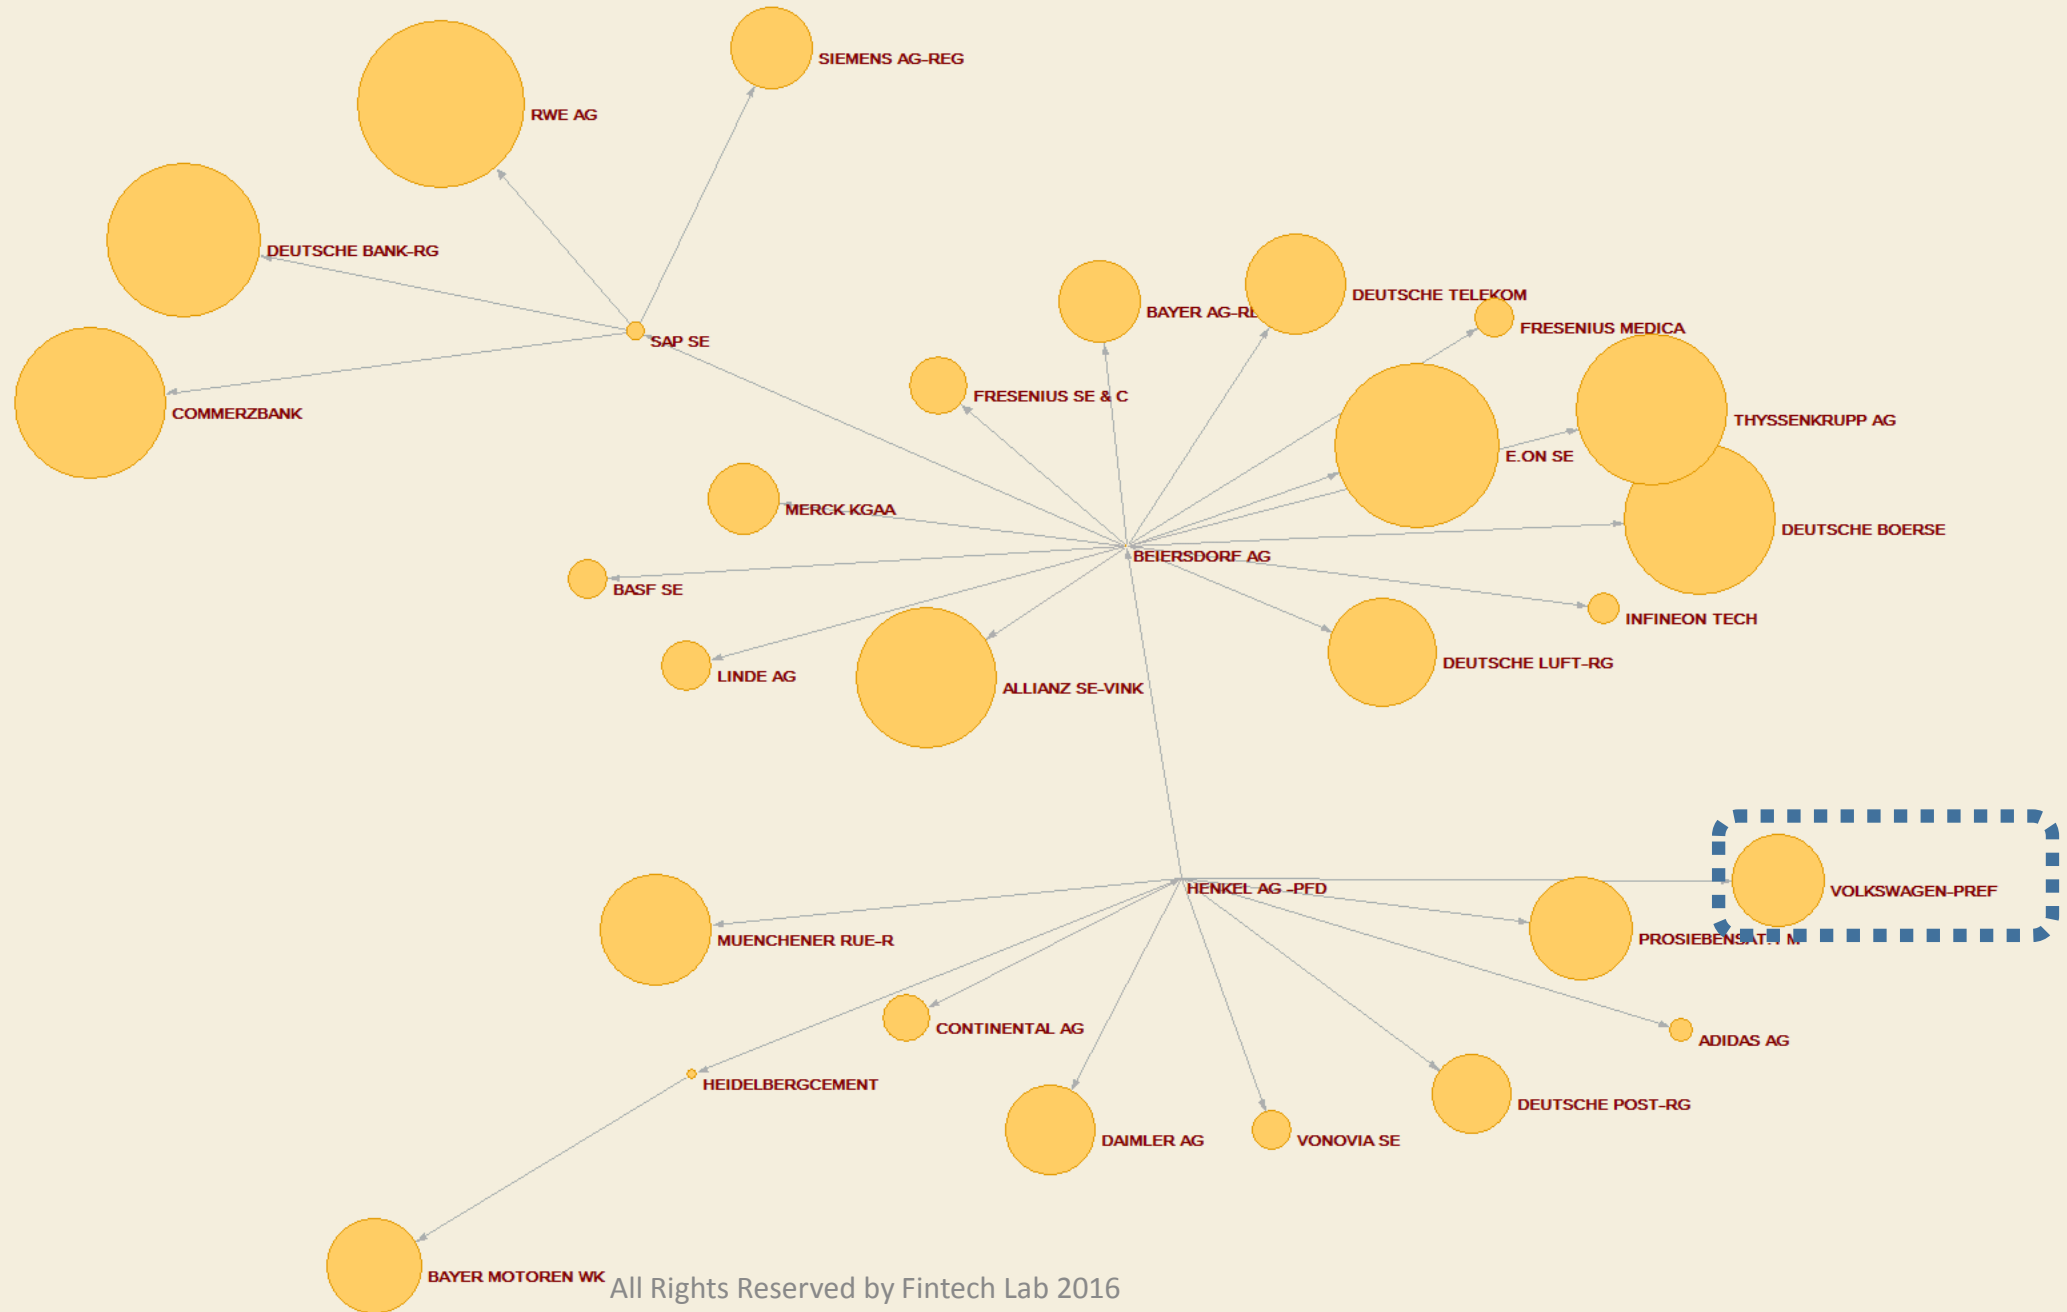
SIEMENS AG-REG

RWE AG

DEUTSCHE BANK-RG

SAP SE

COMMERZBANK

BAYER AG-RE

DEUTSCHE TELEKOM

FRESENIUS MEDICA

FRESENIUS SE & C

THYSSENKRUPP AG

E.ON SE

MERCK KGAA

DEUTSCHE BOERSE

BEIERSDORF AG

BASF SE

INFINEON TECH

DEUTSCHE LUFT-RG

LINDE AG

ALLIANZ SE-VINK

VOLKSWAGEN-PREF

HENKEL AG -PFD

MUENCHENER RUE-R

PROSIEBENSAT.1 M

CONTINENTAL AG

ADIDAS AG

HEIDELBERGCEMENT

DEUTSCHE POST-RG

DAIMLER AG

VONOVIA SE

BAYER MOTOREN WK

All Rights Reserved by Fintech Lab 2016